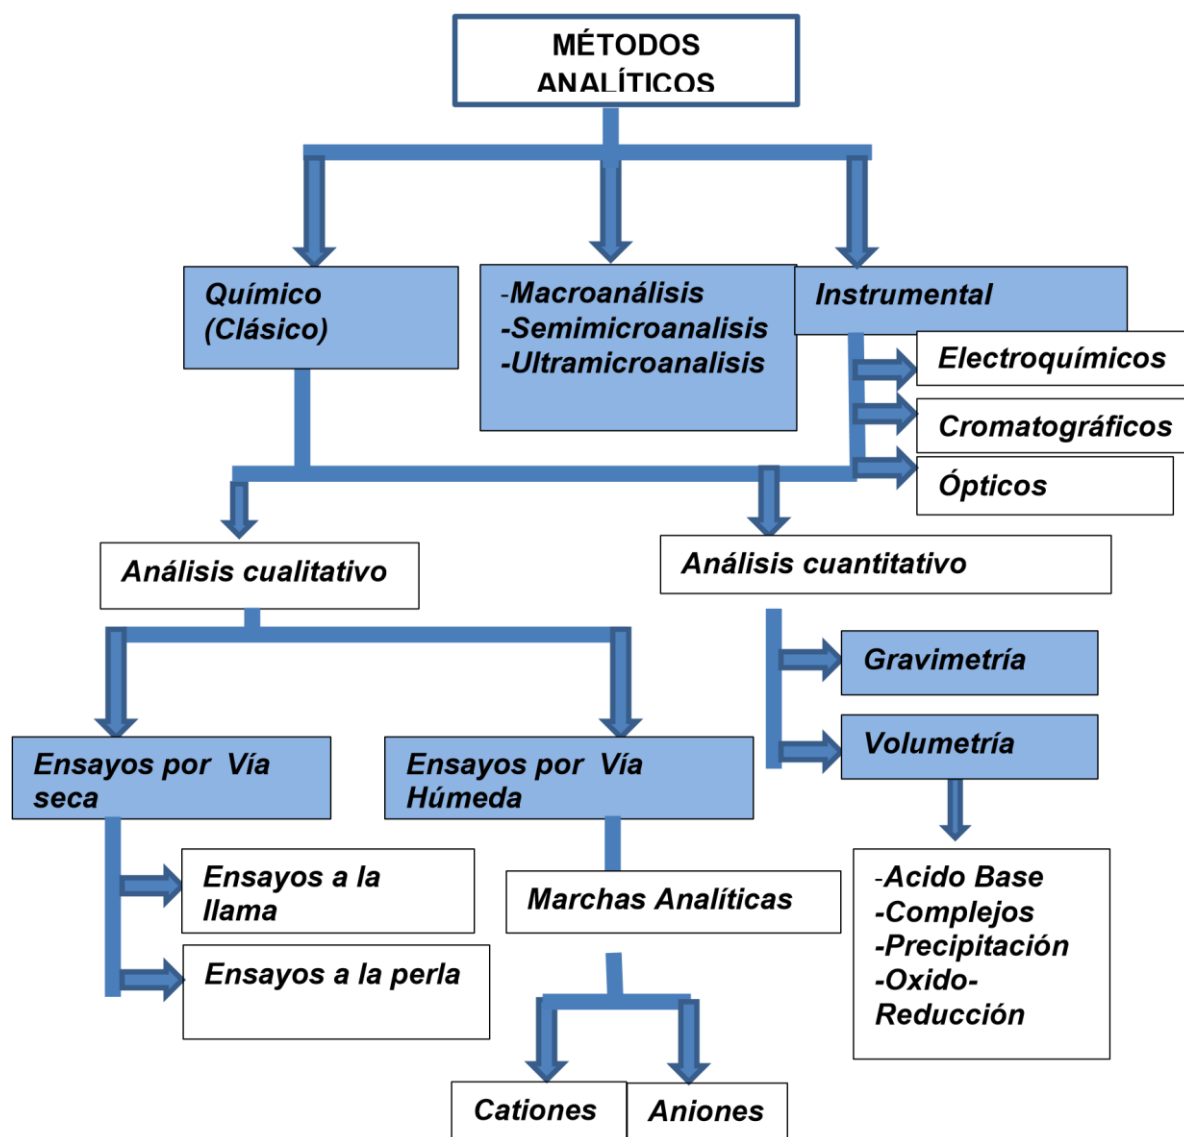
MÉTODOS ANALÍTICOS

Químico (Clásico)

-Macroanálisis
-Semimicroanalisis
-Ultramicroanalisis

Instrumental

Electroquímicos

Cromatográficos

Ópticos

Análisis cualitativo

Análisis cuantitativo

Gravimetría

Volumetría

Ensayos por Vía seca

Ensayos por Vía Húmeda

Ensayos a la llama

Ensayos a la perla

Marchas Analíticas

-Acido Base
-Complejos
-Precipitación
-Oxido-Reducción

Cationes

Aniones